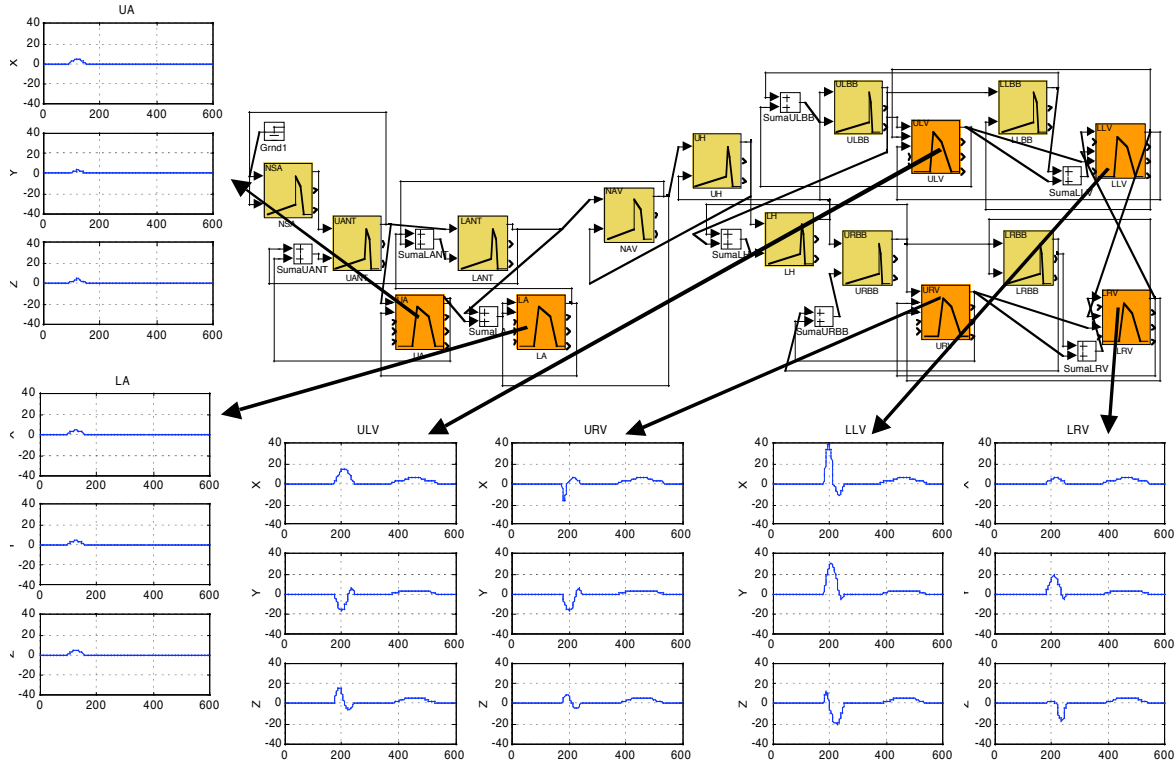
UA

40
20
X 0
-20
-40
0 200 400 600

40
20
Y 0
-20
-40
0 200 400 600

40
20
Z 0
-20
-40
0 200 400 600

Grnd1
NSA
NSA
SumaUANT
UANT
UANT
SumaLANT
LANT
LANT
NAV
NAV
UA
UA
SumaLA
LA
LA
UH
UH
SumaUH
LH
LH
SumaULBB
ULBB
ULBB
ULV
ULV
LLBB
LLBB
SumaLLV
LLV
LLV
URBB
URBB
SumaURBB
URV
URV
LRBB
LRBB
LRV
LRV
SumaLRV

LA

40
20
X 0
-20
-40
0 200 400 600

40
20
Y 0
-20
-40
0 200 400 600

40
20
Z 0
-20
-40
0 200 400 600

ULV

40
20
X 0
-20
-40
0 200 400 600

40
20
Y 0
-20
-40
0 200 400 600

40
20
Z 0
-20
-40
0 200 400 600

URV

40
20
X 0
-20
-40
0 200 400 600

40
20
Y 0
-20
-40
0 200 400 600

40
20
Z 0
-20
-40
0 200 400 600

LLV

40
20
X 0
-20
-40
0 200 400 600

40
20
Y 0
-20
-40
0 200 400 600

40
20
Z 0
-20
-40
0 200 400 600

LRV

40
20
X 0
-20
-40
0 200 400 600

40
20
Y 0
-20
-40
0 200 400 600

40
20
Z 0
-20
-40
0 200 400 600